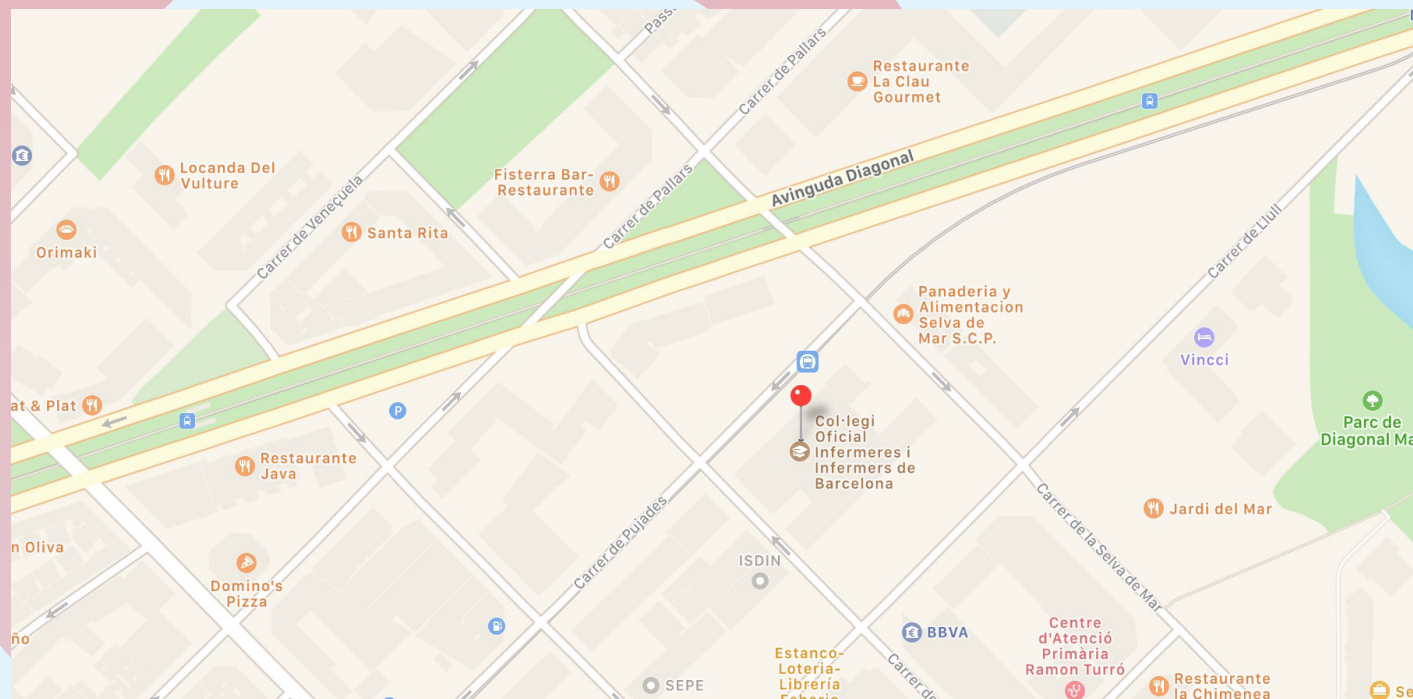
Pass

Carrer de Pallars

Restaurante La Clau Gourmet

Locanda Del Vulture

Fisterra Bar-Restaurante

Avinguda Diagonal

Orimaki

Carrer de Veneçuela

Santa Rita

Carrer de Pallars

Carrer de Llull

Panaderia y Alimentacion Selva de Mar S.C.P.

Vincci

Parc de Diagonal Ma

at & Plat

P

Col·legi Oficial Infermeres i Infermers de Barcelona

Restaurante Java

Carrer de la Selva de Mar

Jardi del Mar

n Oliva

Carrer de Pujades

ISDIN

Domino's Pizza

ño

BBVA

Centre d'Atenció Primària Ramon Turró

Estanco-Loteria-Librería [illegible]

SEPE

Carrer de

Restaurante la Chimenea

Se